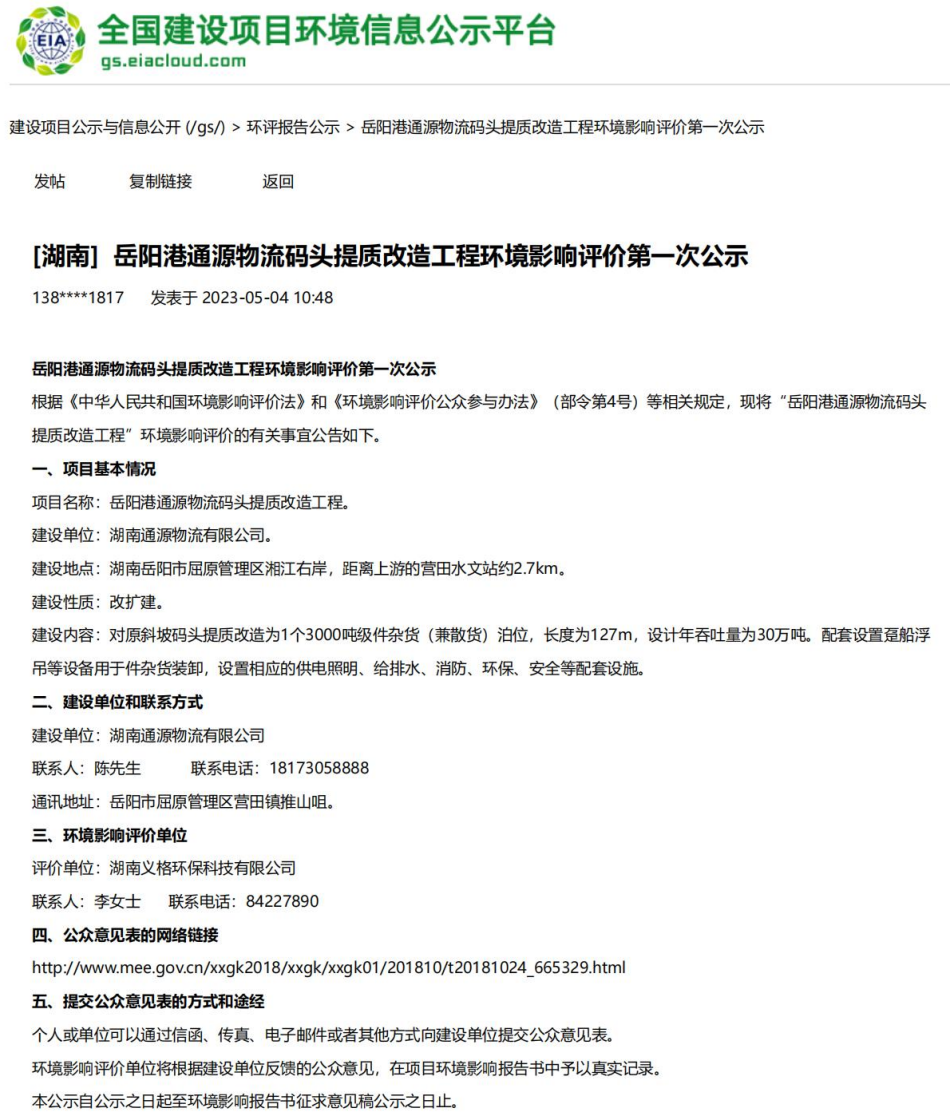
EIA

全国建设项目环境信息公示平台
gs.eiacloud.com

建设项目公示与信息公开 (/gs/) > 环评报告公示 > 岳阳港通源物流码头提质改造工程环境影响评价第一次公示

发帖　复制链接　返回

[湖南] 岳阳港通源物流码头提质改造工程环境影响评价第一次公示

138****1817　发表于 2023-05-04 10:48

岳阳港通源物流码头提质改造工程环境影响评价第一次公示

根据《中华人民共和国环境影响评价法》和《环境影响评价公众参与办法》（部令第4号）等相关规定，现将“岳阳港通源物流码头提质改造工程”环境影响评价的有关事宜公告如下。

一、项目基本情况

项目名称：岳阳港通源物流码头提质改造工程。

建设单位：湖南通源物流有限公司。

建设地点：湖南岳阳市屈原管理区湘江右岸，距离上游的营田水文站约2.7km。

建设性质：改扩建。

建设内容：对原斜坡码头提质改造为1个3000吨级件杂货（兼散货）泊位，长度为127m，设计年吞吐量为30万吨。配套设置趸船浮吊等设备用于件杂货装卸，设置相应的供电照明、给排水、消防、环保、安全等配套设施。

二、建设单位和联系方式

建设单位：湖南通源物流有限公司

联系人：陈先生　联系电话：18173058888

通讯地址：岳阳市屈原管理区营田镇推山咀。

三、环境影响评价单位

评价单位：湖南义格环保科技有限公司

联系人：李女士　联系电话：84227890

四、公众意见表的网络链接

http://www.mee.gov.cn/xxgk2018/xxgk/xxgk01/201810/t20181024_665329.html

五、提交公众意见表的方式和途经

个人或单位可以通过信函、传真、电子邮件或者其他方式向建设单位提交公众意见表。

环境影响评价单位将根据建设单位反馈的公众意见，在项目环境影响报告书中予以真实记录。

本公示自公示之日起至环境影响报告书征求意见稿公示之日止。